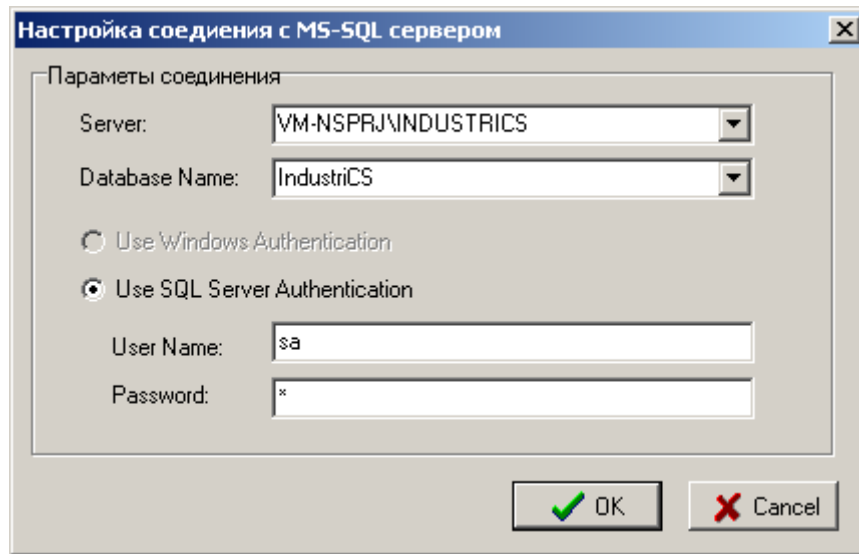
Настройка соедиения с MS-SQL сервером

Параметы соединения

Server: VM-NSPRJ\INDUSTRICS

Database Name: IndustriCS

Use Windows Authentication

Use SQL Server Authentication

User Name: sa

Password: *

OK

Cancel